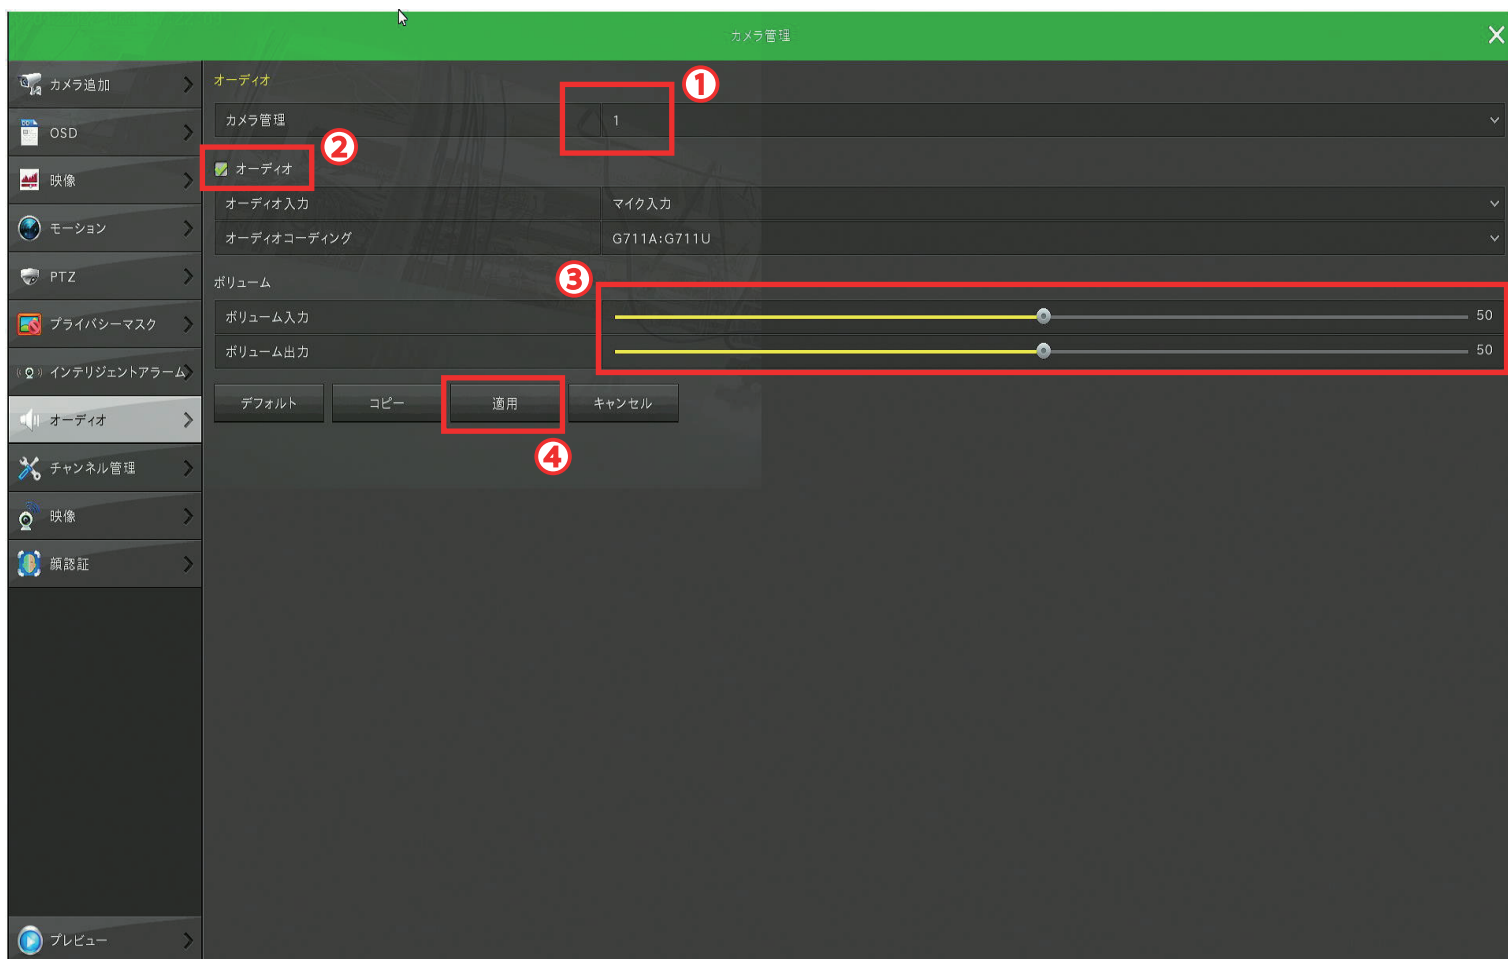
カメラ管理

カメラ追加
OSD
映像
モーション
PTZ
プライバシーマスク
インテリジェントアラーム
オーディオ
チャンネル管理
映像
顔認証
プレビュー

オーディオ
カメラ管理 1
① ② ③ ④
オーディオ
オーディオ入力 マイク入力
オーディオコーディング G711A:G711U
ボリューム
ボリューム入力 50
ボリューム出力 50
デフォルト コピー 適用 キャンセル